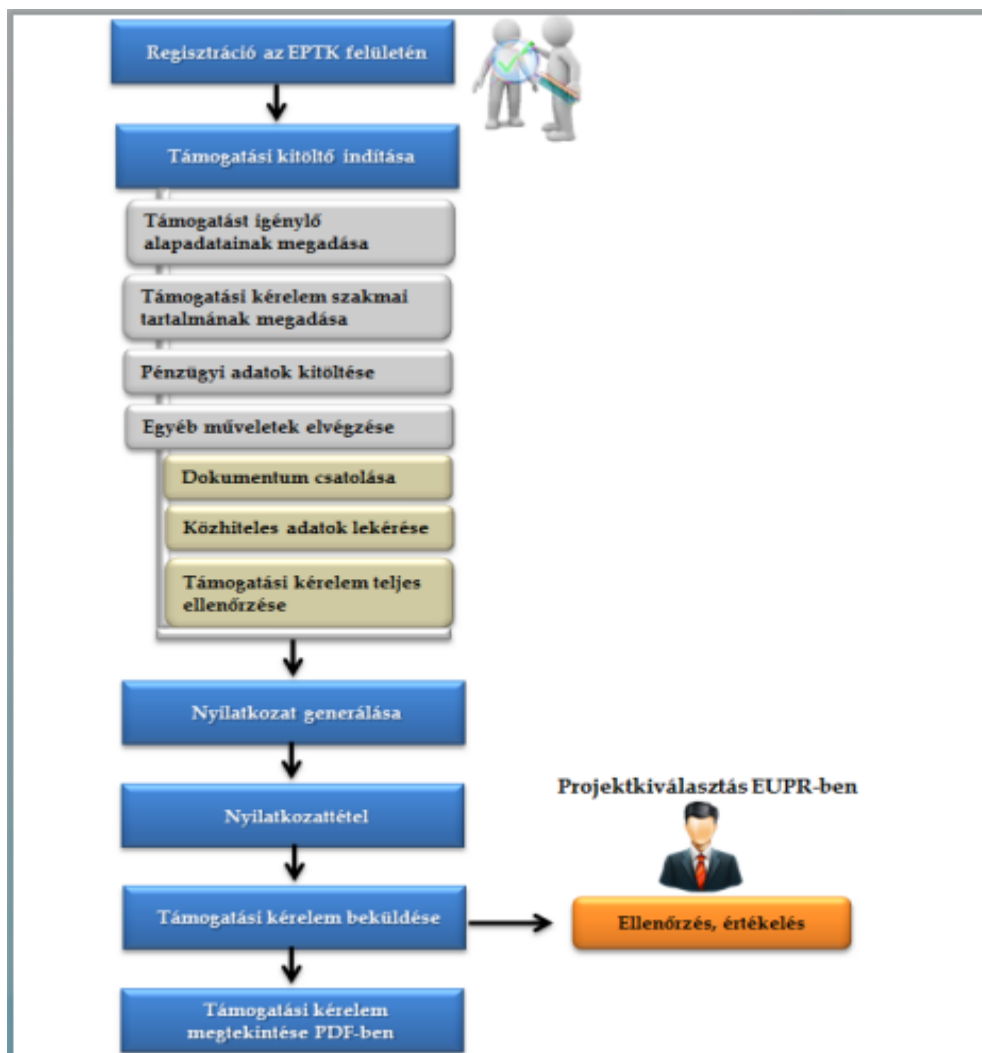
Regisztráció az EPTK felületén

Támogatási kitöltő indítása

Támogatást igénylő alapadatainak megadása

Támogatási kérelem szakmai tartalmának megadása

Pénzügyi adatok kitöltése

Egyéb műveletek elvégzése

Dokumentum csatolása

Közhiteles adatok lekérése

Támogatási kérelem teljes ellenőrzése

Nyilatkozat generálása

Nyilatkozattétel

Támogatási kérelem beküldése

Támogatási kérelem megtekintése PDF-ben

Projektkiválasztás EUPR-ben

Ellenőrzés, értékelés